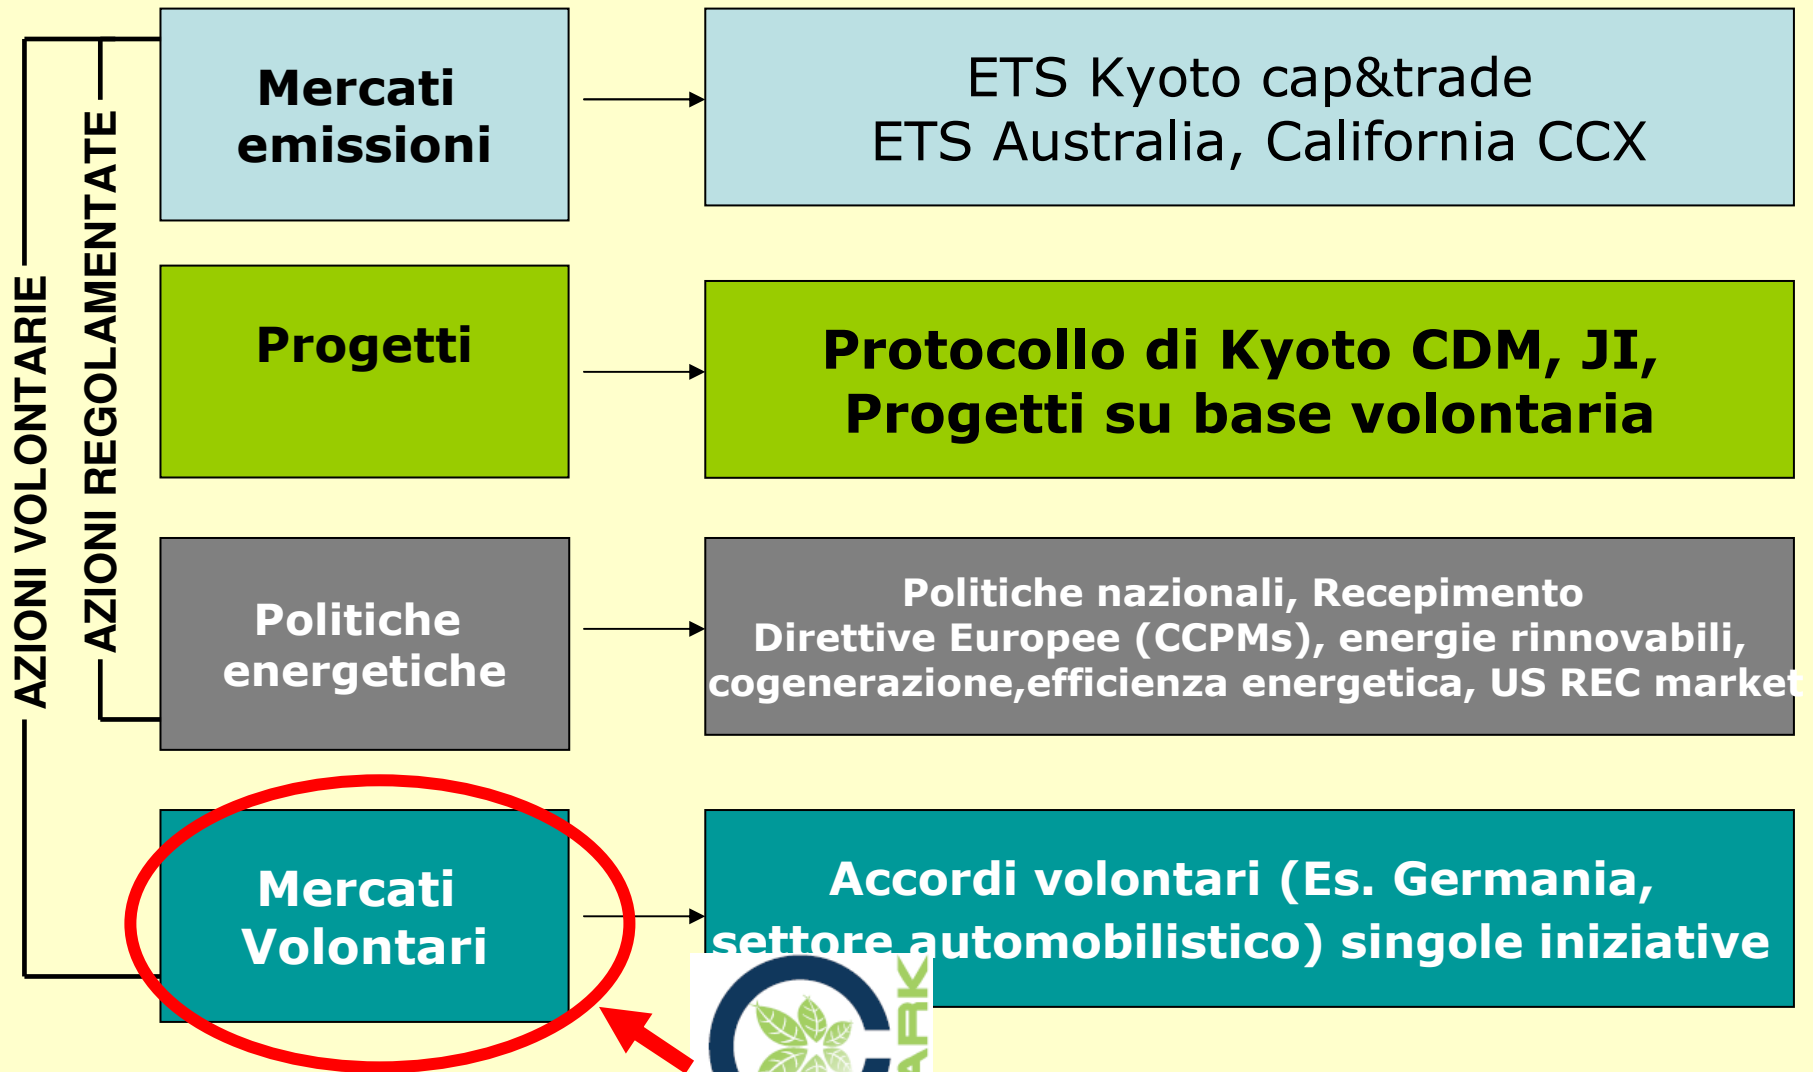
AZIONI VOLONTARIE

AZIONI REGOLAMENTATE

Mercati emissioni

ETS Kyoto cap&trade
ETS Australia, California CCX

Progetti

Protocollo di Kyoto CDM, JI, Progetti su base volontaria

Politiche energetiche

Politiche nazionali, Recepimento Direttive Europee (CCPMs), energie rinnovabili, cogenerazione,efficienza energetica, US REC market

Mercati Volontari

Accordi volontari (Es. Germania, settore automobilistico) singole iniziative

ARK